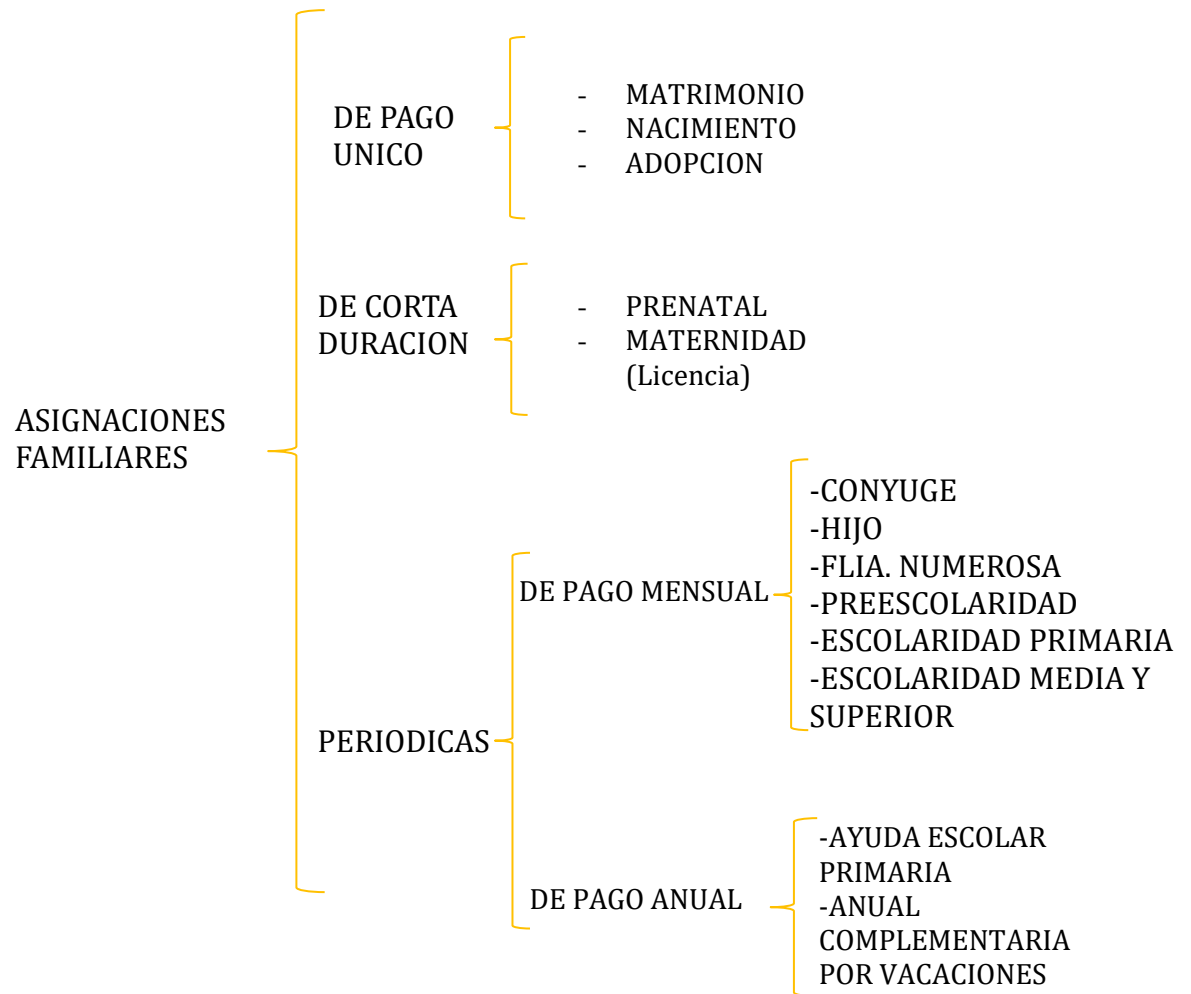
ASIGNACIONES FAMILIARES

DE PAGO UNICO
- MATRIMONIO
- NACIMIENTO
- ADOPCION

DE CORTA DURACION
- PRENATAL
- MATERNIDAD (Licencia)

PERIODICAS

DE PAGO MENSUAL
-CONYUGE
-HIJO
-FLIA. NUMEROSA
-PREESCOLARIDAD
-ESCOLARIDAD PRIMARIA
-ESCOLARIDAD MEDIA Y SUPERIOR

DE PAGO ANUAL
-AYUDA ESCOLAR PRIMARIA
-ANUAL COMPLEMENTARIA POR VACACIONES